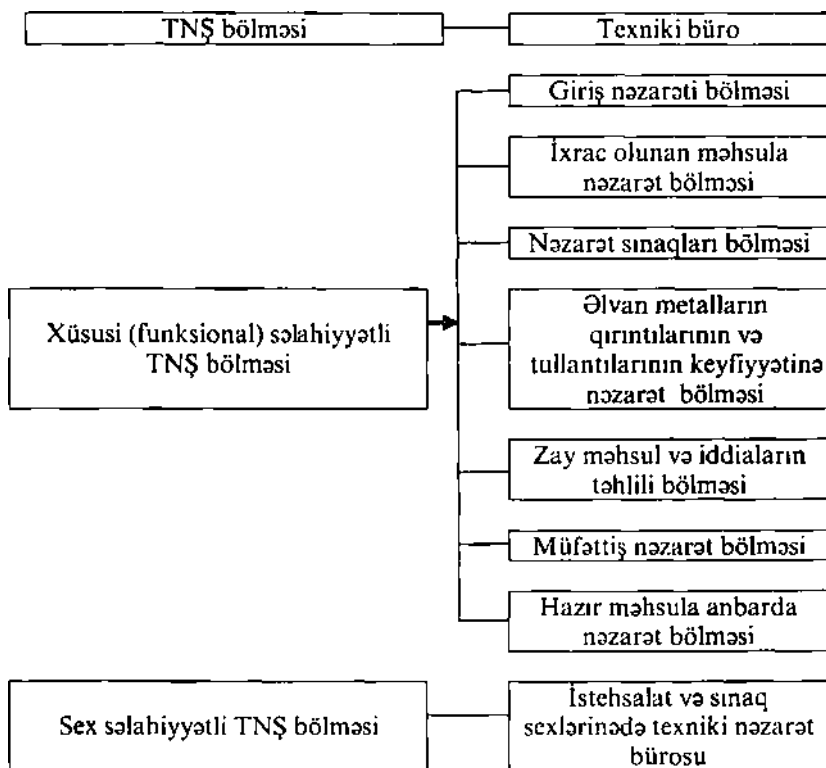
TNŞ bölməsi

Texniki büro

Xüsusi (funksional) səlahiyyətli TNŞ bölməsi

Giriş nəzarəti bölməsi

İxrac olunan məhsula nəzarət bölməsi

Nəzarət sınaqları bölməsi

Əlvan metalların qırıntılarının və tullantılarının keyfiyyətinə nəzarət bölməsi

Zay məhsul və iddiaların təhlili bölməsi

Müfəttiş nəzarət bölməsi

Hazır məhsula anbarda nəzarət bölməsi

Sex səlahiyyətli TNŞ bölməsi

İstehsalat və sınaq sexlərinədə texniki nəzarət bürosu